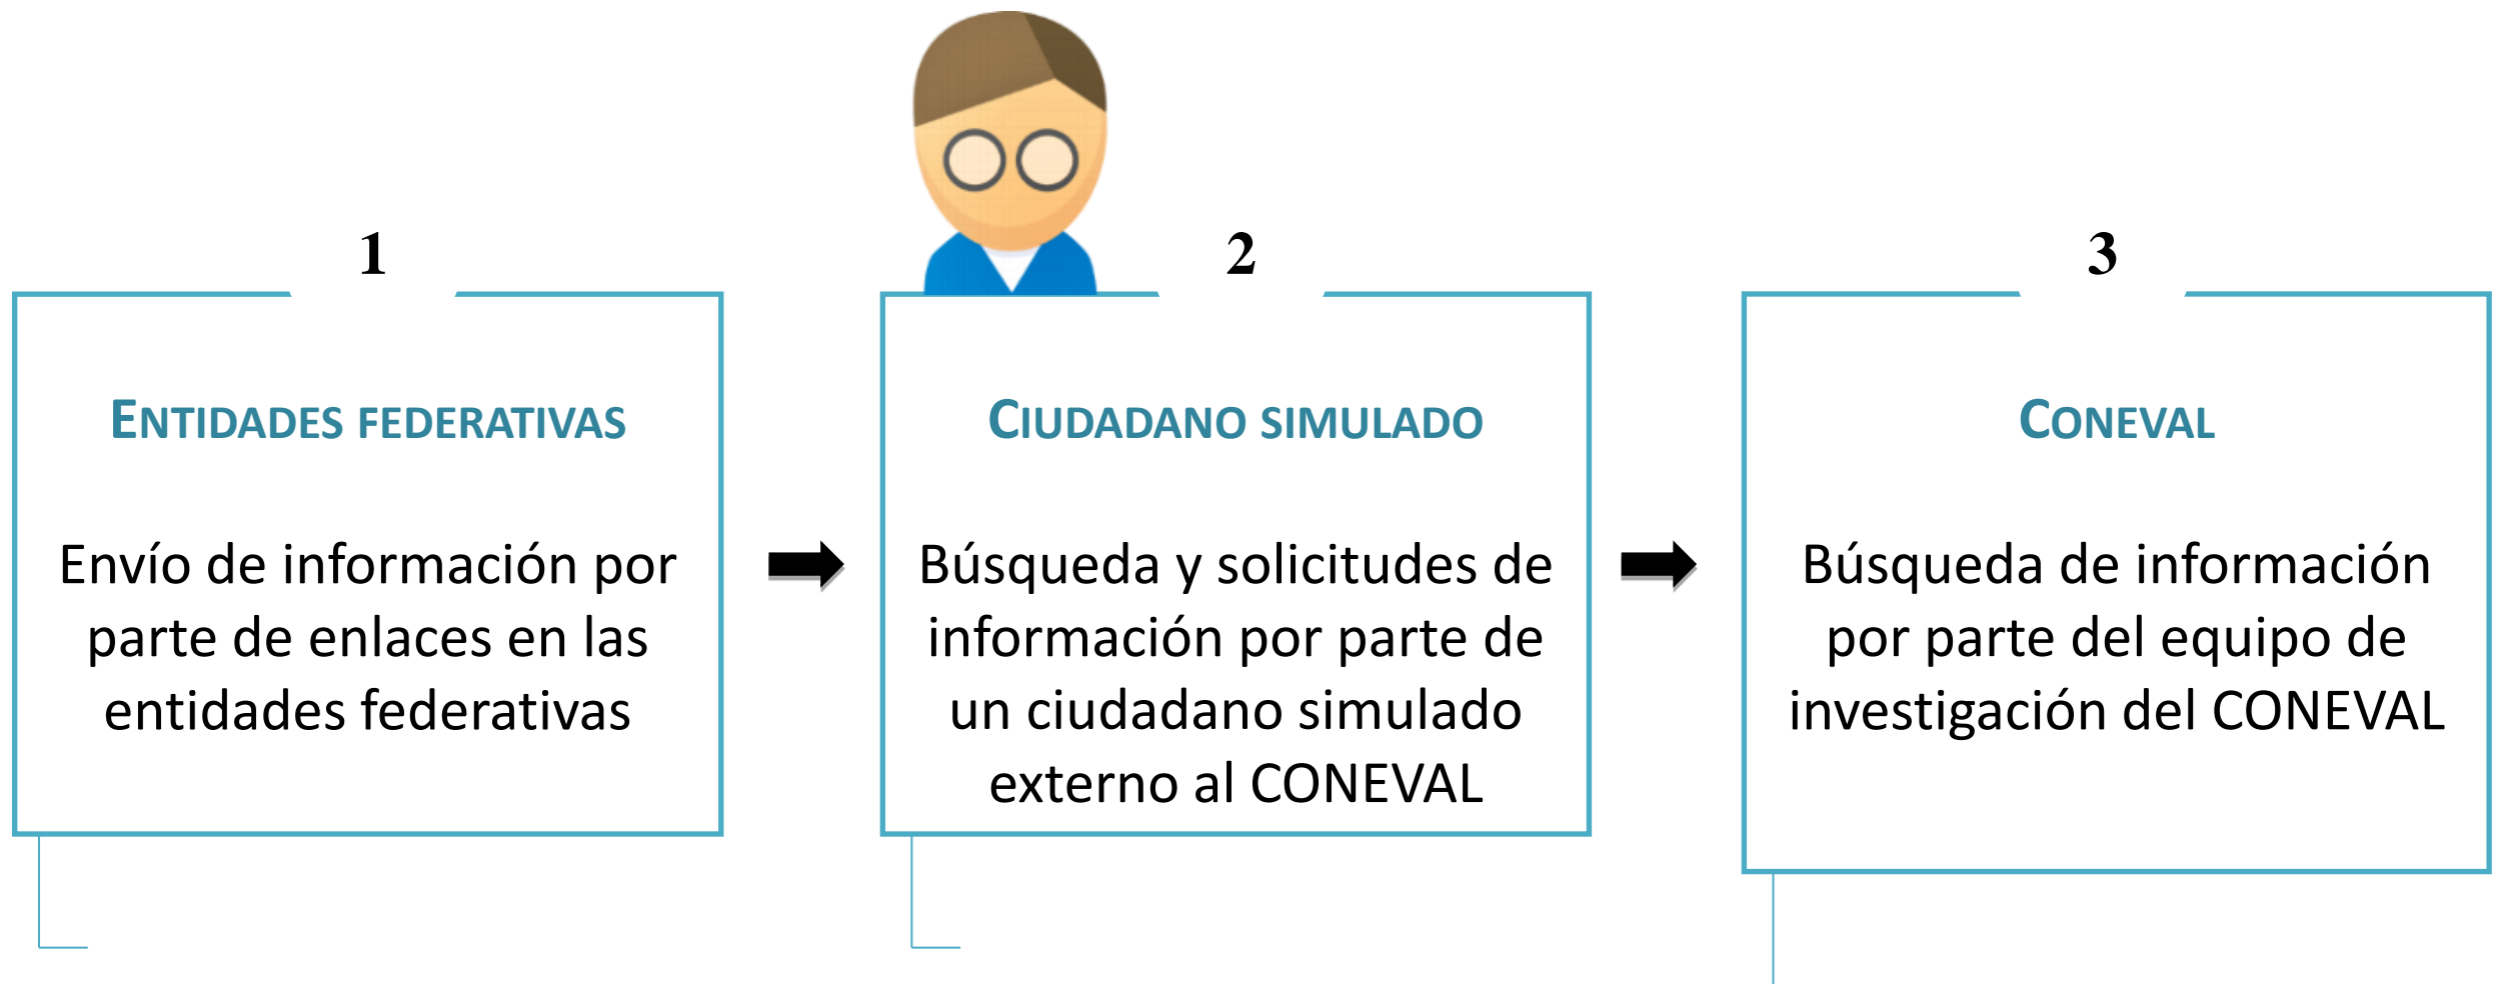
1

Entidades federativas

Envío de información por parte de enlaces en las entidades federativas

2

Ciudadano simulado

Búsqueda y solicitudes de información por parte de un ciudadano simulado externo al CONEVAL

3

Coneval

Búsqueda de información por parte del equipo de investigación del CONEVAL